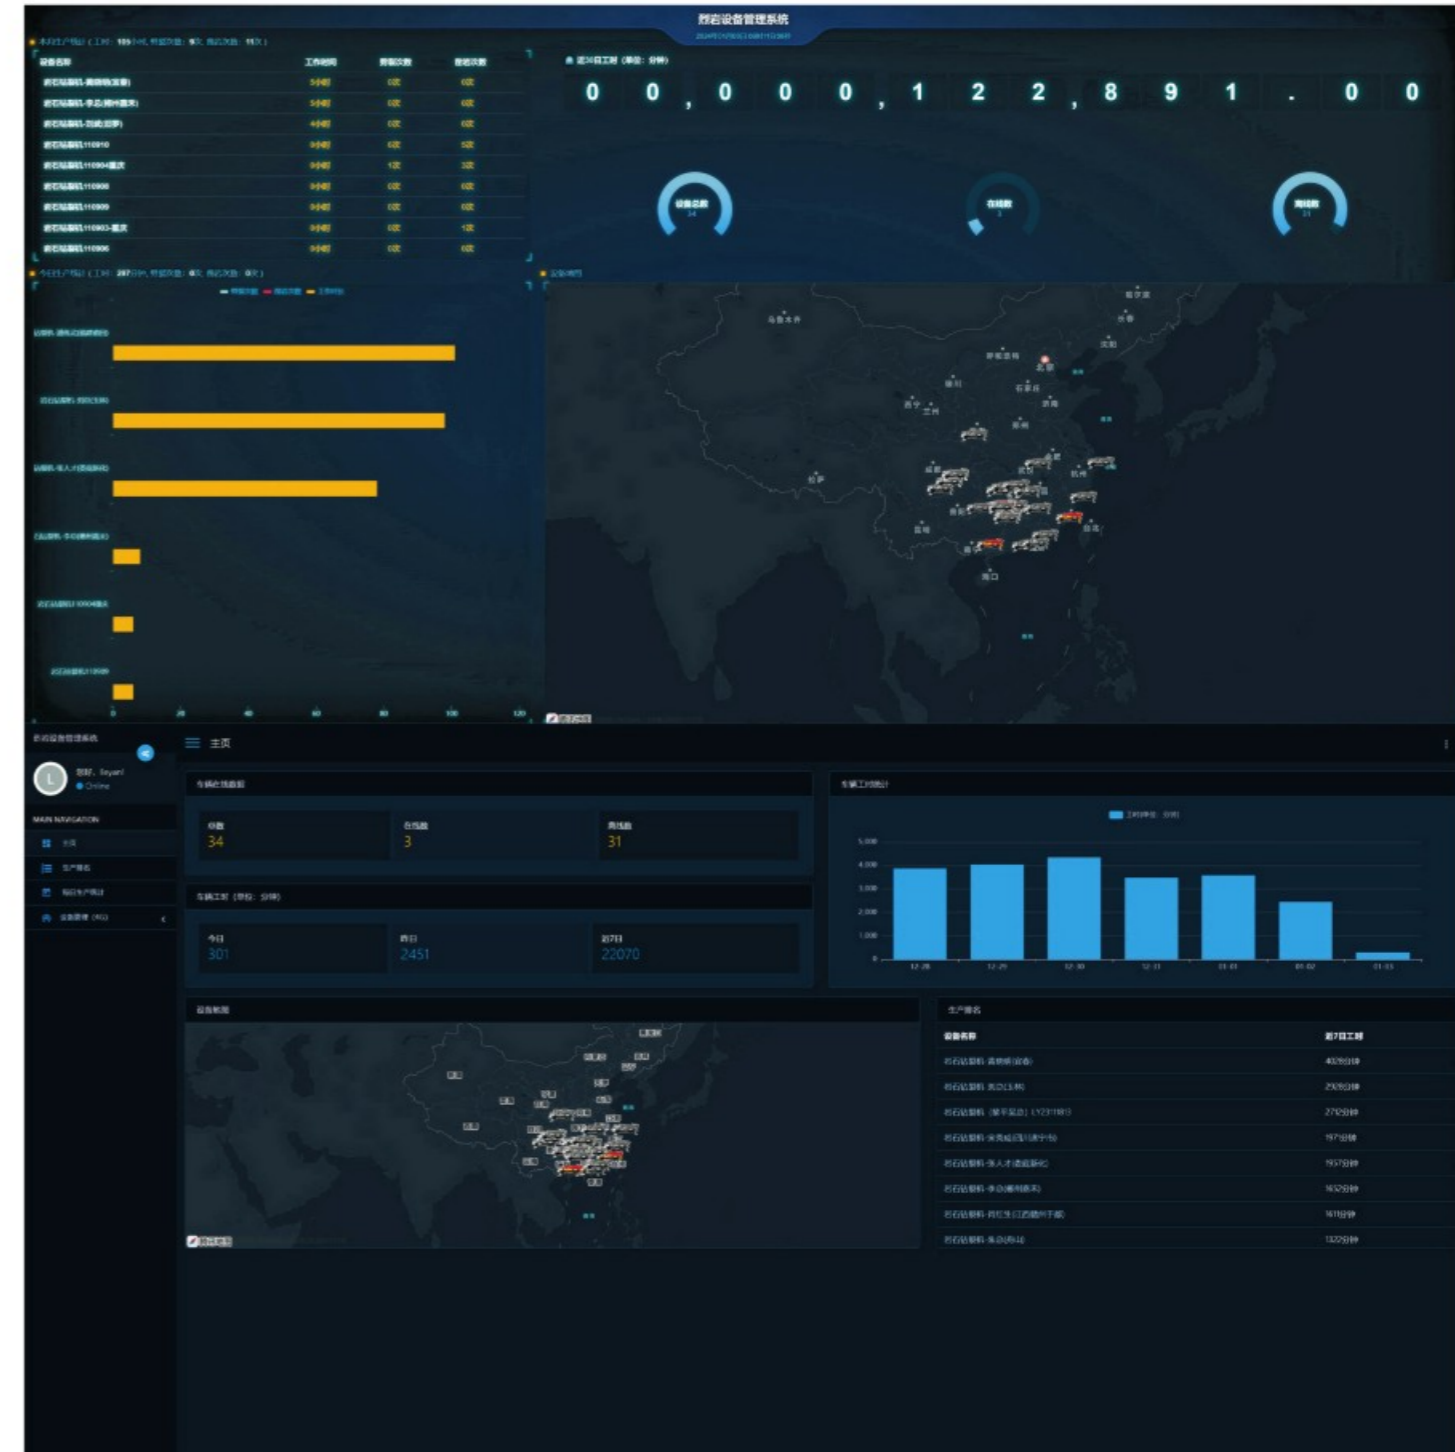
凿岩设备管理系统

近30日工时（单位：分钟）

0 0 , 0 0 0 , 1 2 2 , 8 9 1 . 0 0

设备总数 34

在线数 3

离线数 31

| 设备名称 | 工作时间 | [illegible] | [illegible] |
|---|---|---|---|
| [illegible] | 5小时 | 0次 | 0次 |
| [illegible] | 5小时 | 0次 | 0次 |
| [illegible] | 4小时 | 0次 | 0次 |
| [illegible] | 0小时 | 0次 | 5次 |
| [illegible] | 0小时 | 1次 | 3次 |
| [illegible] | 0小时 | 0次 | 0次 |
| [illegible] | 0小时 | 0次 | 0次 |
| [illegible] | 0小时 | 0次 | 1次 |
| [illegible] | 0小时 | 0次 | 0次 |

0 20 40 60 80 100 120

北京 海口

主页

您好, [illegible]
Online

MAIN NAVIGATION

车辆在线数据

总数
34

在线数
3

离线数
31

车辆工时（单位：分钟）

今日
301

昨日
2451

近7日
22070

车辆工时统计

工时单位：分钟

5,000 4,000 3,000 2,000 1,000 0

12-28 12-29 12-30 12-31 01-01 01-02 01-03

设备航图

生产排名

| 设备名称 | 近7日工时 |
|---|---|
| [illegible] | 4029分钟 |
| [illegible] | 2929分钟 |
| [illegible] | 2712分钟 |
| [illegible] | 1971分钟 |
| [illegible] | 1937分钟 |
| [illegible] | 1632分钟 |
| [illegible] | 1611分钟 |
| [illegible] | 1322分钟 |